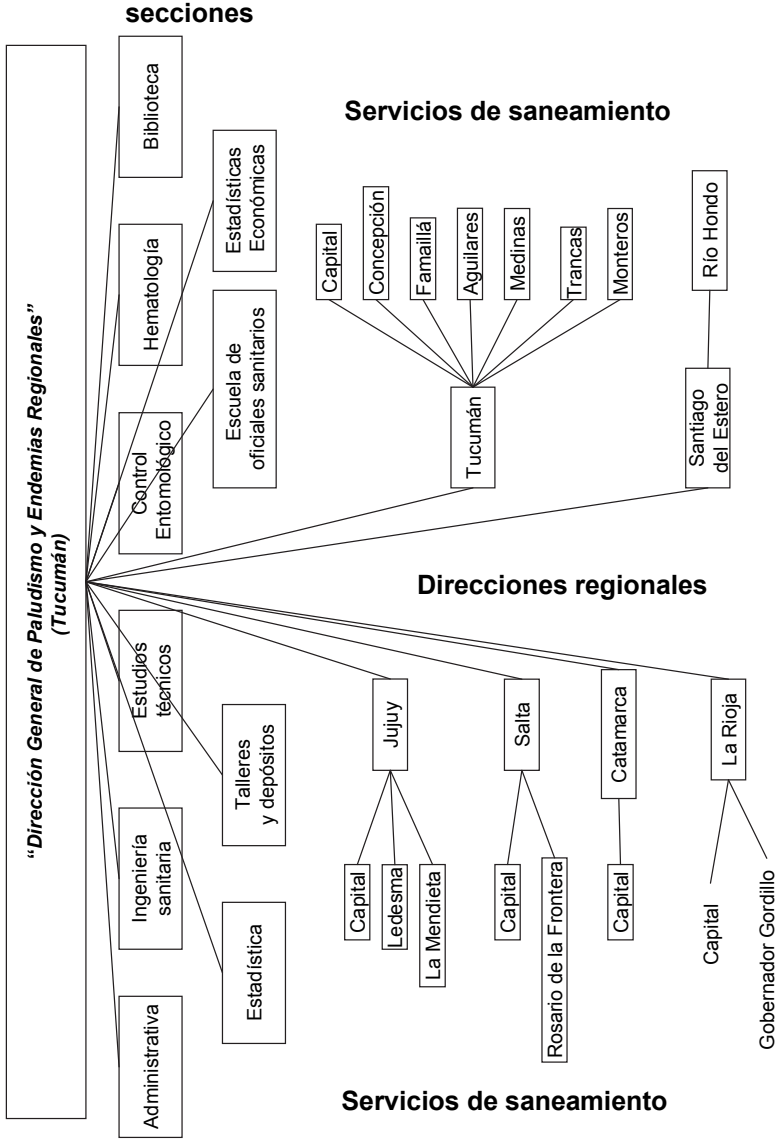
secciones

"Dirección General de Paludismo y Endemias Regionales" (Tucumán)

Biblioteca
Hematología
Control Entomológico
Estudios técnicos
Ingeniería sanitaria
Administrativa

Estadísticas Económicas
Escuela de oficiales sanitarios
Talleres y depósitos
Estadística

Servicios de saneamiento

Capital
Concepción
Famaillá
Aguilares
Medinas
Trancas
Monteros
Tucumán

Río Hondo
Santiago del Estero

Direcciones regionales

Jujuy
Capital
Ledesma
La Mendieta

Salta
Capital
Rosario de la Frontera

Catamarca
Capital

La Rioja
Capital
Gobernador Gordillo

Servicios de saneamiento